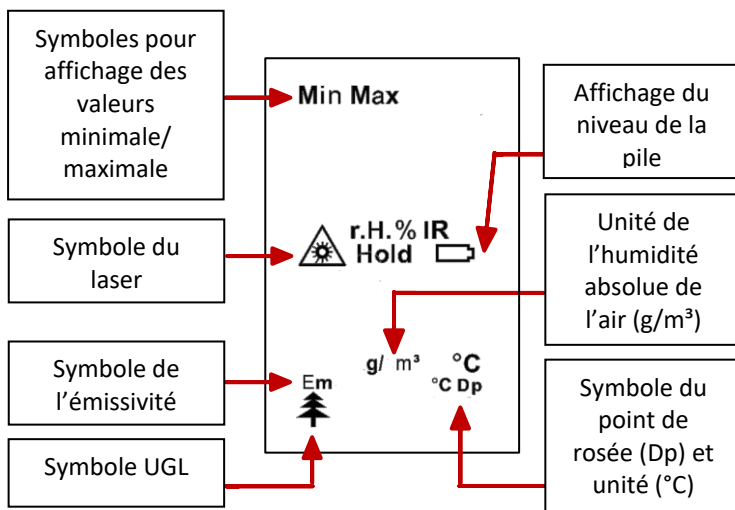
Symboles pour affichage des valeurs minimale/ maximale

Min Max

Affichage du niveau de la pile

Symbole du laser

r.H.% IR
Hold

Unité de l'humidité absolue de l'air (g/m³)

g/ m³

°C
°C Dp

Symbole de l'émissivité

Em

Symbole du point de rosée (Dp) et unité (°C)

Symbole UGL